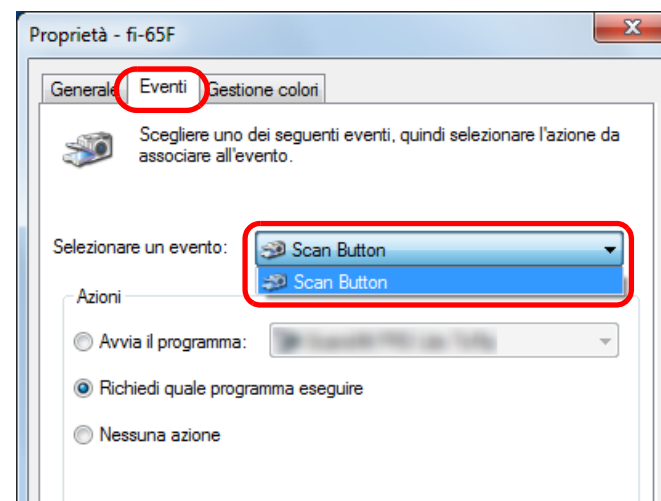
Proprietà - fi-65F

Generale | Eventi | Gestione colori

Scegliere uno dei seguenti eventi, quindi selezionare l'azione da associare all'evento.

Selezionare un evento: Scan Button

Scan Button

Azioni

Avvia il programma: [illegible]

Richiedi quale programma eseguire

Nessuna azione